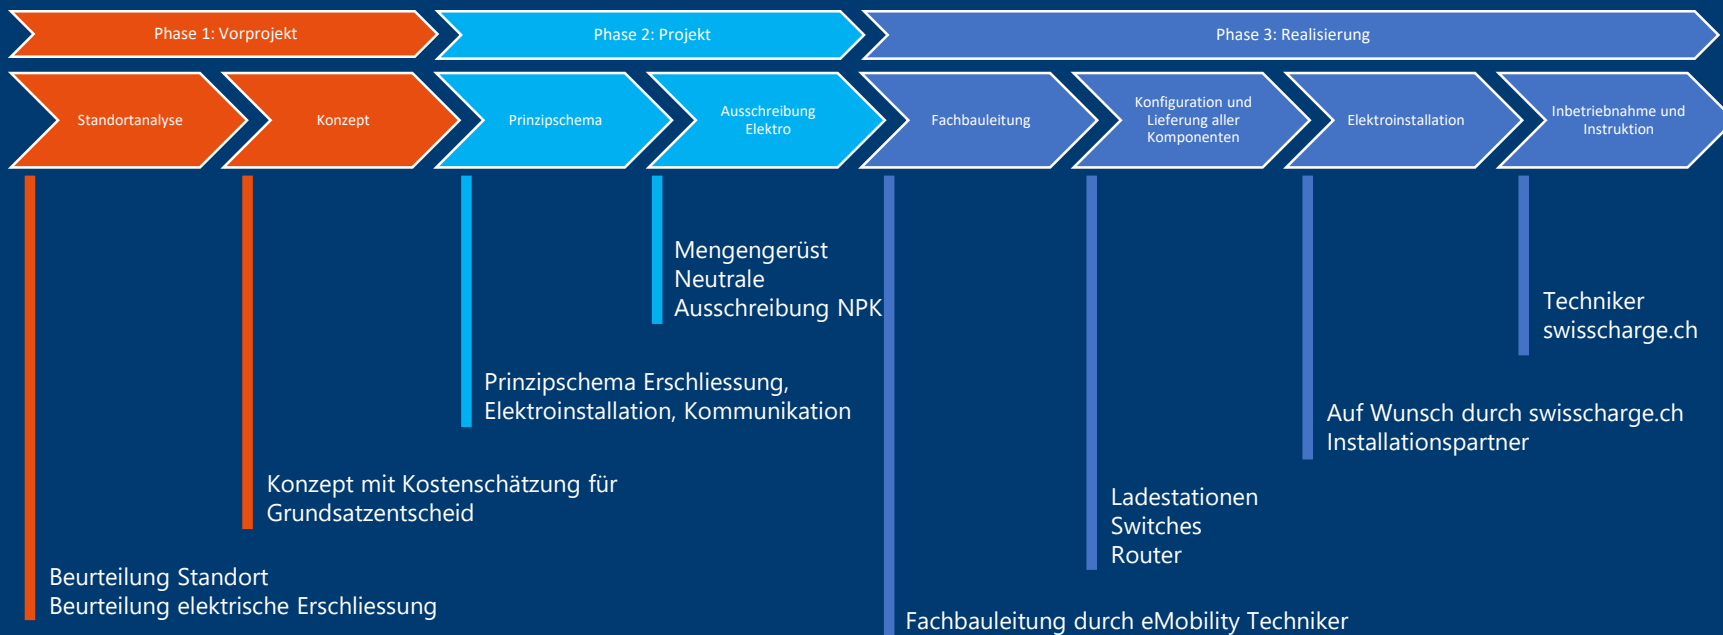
Phase 1: Vorprojekt

Phase 2: Projekt

Phase 3: Realisierung

Standortanalyse

Konzept

Prinzipschema

Ausschreibung Elektro

Fachbauleitung

Konfiguration und Lieferung aller Komponenten

Elektroinstallation

Inbetriebnahme und Instruktion

Mengengerüst
Neutrale Ausschreibung NPK

Techniker swisscharge.ch

Prinzipschema Erschliessung, Elektroinstallation, Kommunikation

Auf Wunsch durch swisscharge.ch Installationspartner

Konzept mit Kostenschätzung für Grundsatzentscheid

Ladestationen
Switches
Router

Beurteilung Standort
Beurteilung elektrische Erschliessung

Fachbauleitung durch eMobility Techniker